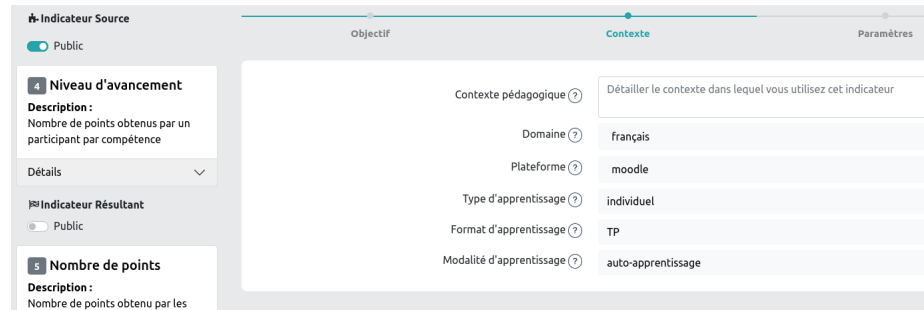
Indicateur Source

Public

4 Niveau d'avancement

Description :
Nombre de points obtenus par un participant par compétence

Détails

Indicateur Résultant

Public

5 Nombre de points

Description :
Nombre de points obtenu par les

Objectif

Contexte

Paramètres

| | |
|---|---|
| Contexte pédagogique ? | Détailler le contexte dans lequel vous utilisez cet indicateur |
| Domaine ? | français |
| Plateforme ? | moodle |
| Type d'apprentissage ? | individuel |
| Format d'apprentissage ? | TP |
| Modalité d'apprentissage ? | auto-apprentissage |